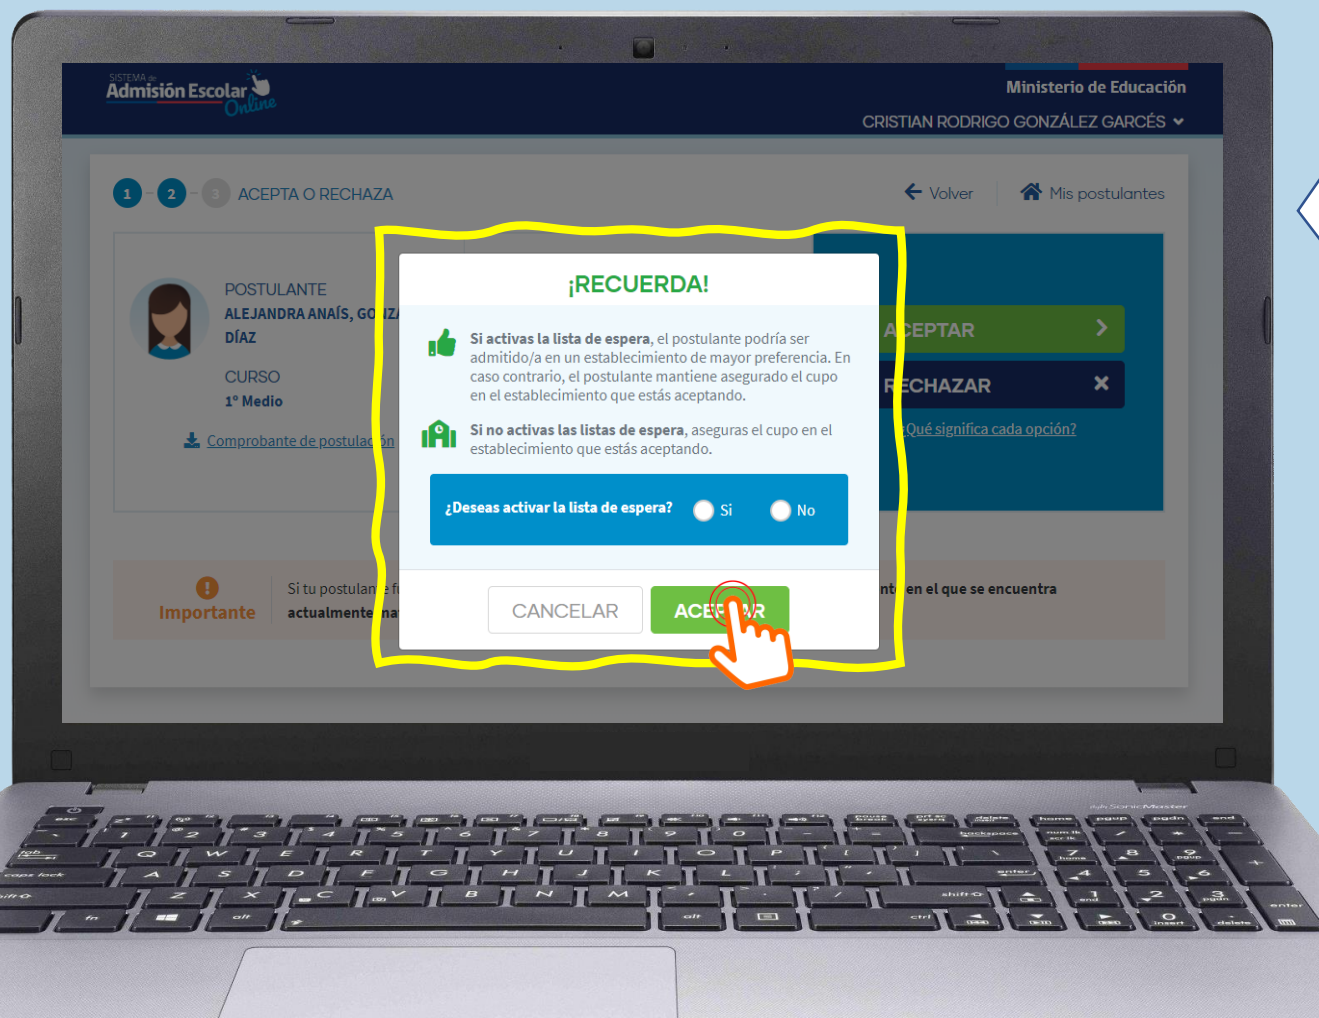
SISTEMA de Admisión Escolar Online

Ministerio de Educación

CRISTIAN RODRIGO GONZÁLEZ GARCÉS

1 2 3 ACEPTA O RECHAZA

Volver

Mis postulantes

POSTULANTE
ALEJANDRA ANAÍS, GO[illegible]
DÍAZ

CURSO
1° Medio

Comprobante de postulac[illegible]

A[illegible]CEPTAR

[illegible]ECHAZAR

¿Qué significa cada opción?

Importante

Si tu postulan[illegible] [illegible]nt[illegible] en el que se encuentra actualmente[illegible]

¡RECUERDA!

Si activas la lista de espera, el postulante podría ser admitido/a en un establecimiento de mayor preferencia. En caso contrario, el postulante mantiene asegurado el cupo en el establecimiento que estás aceptando.

Si no activas las listas de espera, aseguras el cupo en el establecimiento que estás aceptando.

¿Deseas activar la lista de espera? Si No

CANCELAR

ACE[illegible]R